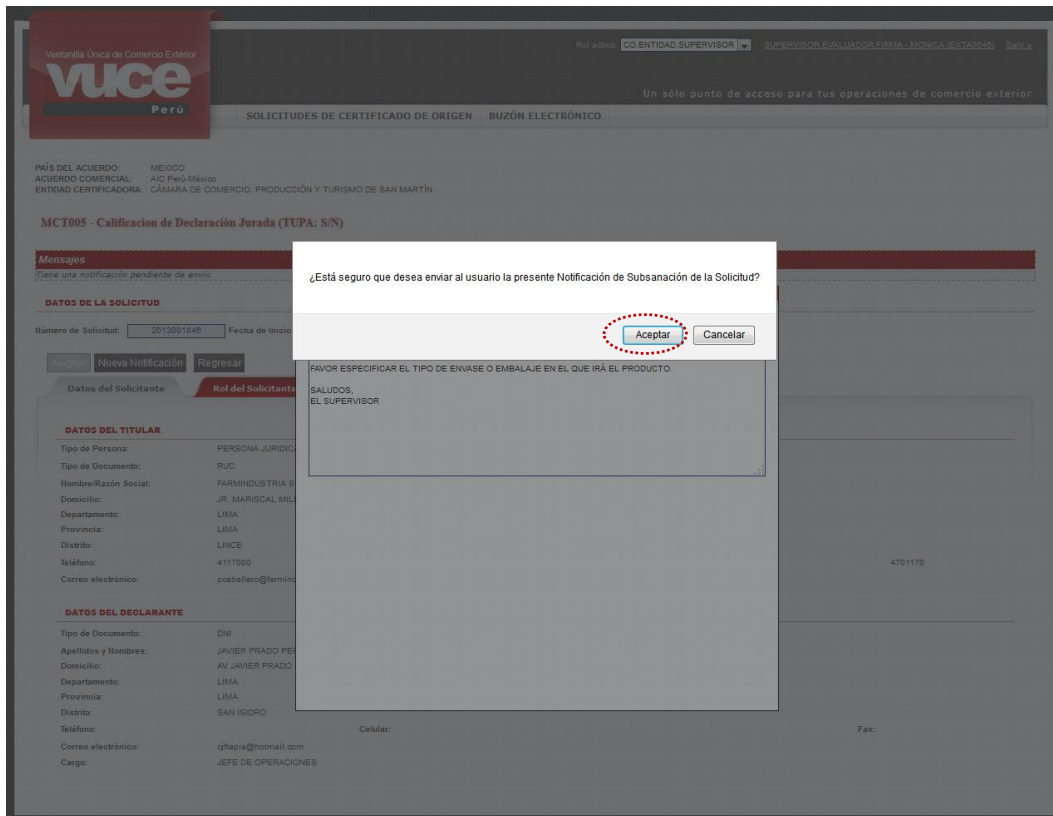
Ventanilla Única de Comercio Exterior
vuce
Perú

Rol activo: CO.ENTIDAD.SUPERVISOR SUPERVISOR EVALUADOR FIRMA - MONICA (EXTA0045) Salir »

Un sólo punto de acceso para tus operaciones de comercio exterior

SOLICITUDES DE CERTIFICADO DE ORIGEN | BUZÓN ELECTRÓNICO

PAÍS DEL ACUERDO: MEXICO
ACUERDO COMERCIAL: AIC Perú-México
ENTIDAD CERTIFICADORA: CÁMARA DE COMERCIO, PRODUCCIÓN Y TURISMO DE SAN MARTÍN

MCT005 - Calificacion de Declaración Jurada (TUPA: S/N)

Mensajes
Tiene una notificación pendiente de envío

DATOS DE LA SOLICITUD

Número de Solicitud: 2013001846 Fecha de Inicio

Asignar Nueva Notificación Regresar

Datos del Solicitante | Rol del Solicitante

¿Está seguro que desea enviar al usuario la presente Notificación de Subsanación de la Solicitud?

Aceptar Cancelar

FAVOR ESPECIFICAR EL TIPO DE ENVASE O EMBALAJE EN EL QUE IRÁ EL PRODUCTO.

SALUDOS,
EL SUPERVISOR

DATOS DEL TITULAR

| | |
|---|---|
| Tipo de Persona: | PERSONA JURIDICA |
| Tipo de Documento: | RUC |
| Nombre/Razón Social: | FARMINDUSTRIA S |
| Domicilio: | JR. MARISCAL MIL |
| Departamento: | LIMA |
| Provincia: | LIMA |
| Distrito: | LINCE |
| Teléfono: | 4117000 |
| Correo electrónico: | pcaballero@farmind |

4701170

DATOS DEL DECLARANTE

| | |
|---|---|
| Tipo de Documento: | DNI |
| Apellidos y Nombres: | JAVIER PRADO PE |
| Domicilio: | AV JAVIER PRADO |
| Departamento: | LIMA |
| Provincia: | LIMA |
| Distrito: | SAN ISIDRO |
| Teléfono: | |
| Correo electrónico: | cjftapia@hotmail.com |
| Cargo: | JEFE DE OPERACIONES |

Celular:
Fax: